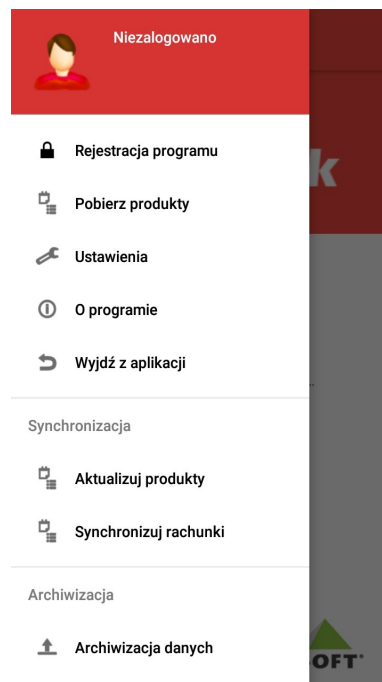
Niezalogowano

Rejestracja programu

Pobierz produkty

Ustawienia

O programie

Wyjdź z aplikacji

Synchronizacja

Aktualizuj produkty

Synchronizuj rachunki

Archiwizacja

Archiwizacja danych

k

OFT